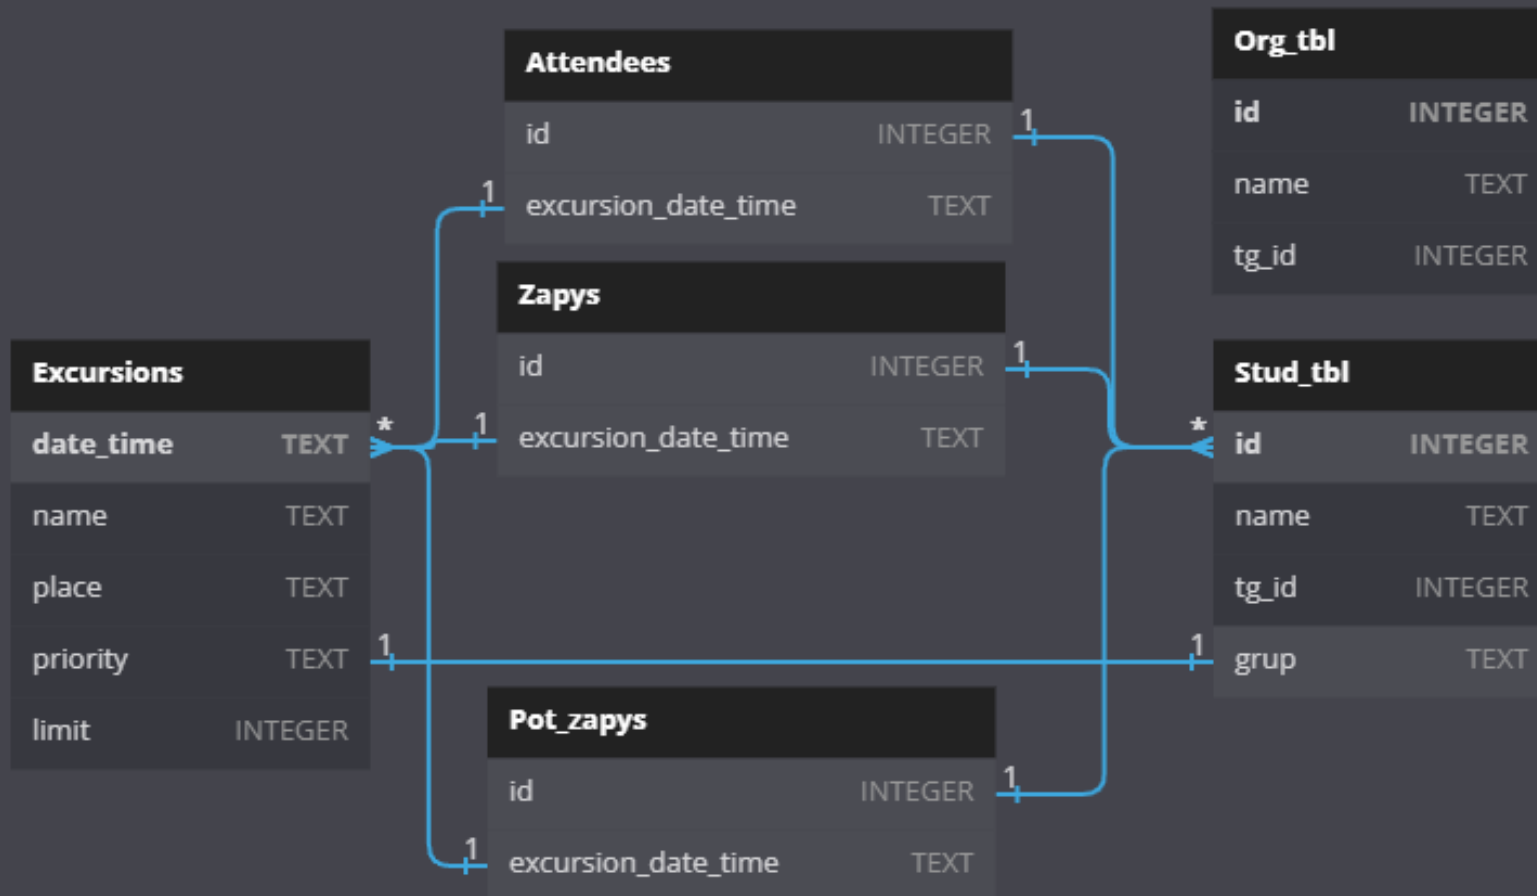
Attendees

| | |
|---|---|
| id | INTEGER |
| excursion_date_time | TEXT |

Org_tbl

| | |
|---|---|
| id | INTEGER |
| name | TEXT |
| tg_id | INTEGER |

Zapys

| | |
|---|---|
| id | INTEGER |
| excursion_date_time | TEXT |

Excursions

| | |
|---|---|
| date_time | TEXT |
| name | TEXT |
| place | TEXT |
| priority | TEXT |
| limit | INTEGER |

Stud_tbl

| | |
|---|---|
| id | INTEGER |
| name | TEXT |
| tg_id | INTEGER |
| grup | TEXT |

Pot_zapys

| | |
|---|---|
| id | INTEGER |
| excursion_date_time | TEXT |

1 1 1 1 1 1 1 1 1 * *